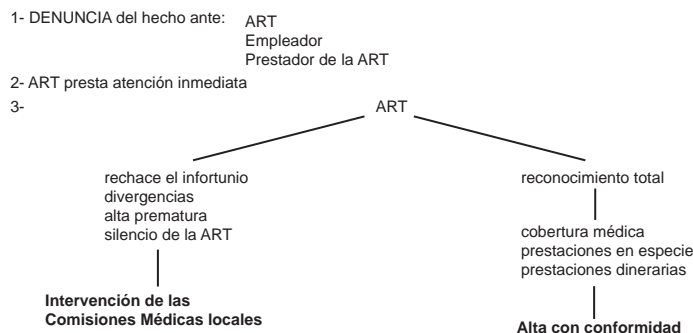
1- DENUNCIA del hecho ante: ART
Empleador
Prestador de la ART

2- ART presta atención inmediata

3- ART

rechace el infortunio
divergencias
alta prematura
silencio de la ART

**Intervención de las Comisiones Médicas locales**

reconocimiento total

cobertura médica
prestaciones en especie
prestaciones dinerarias

**Alta con conformidad**